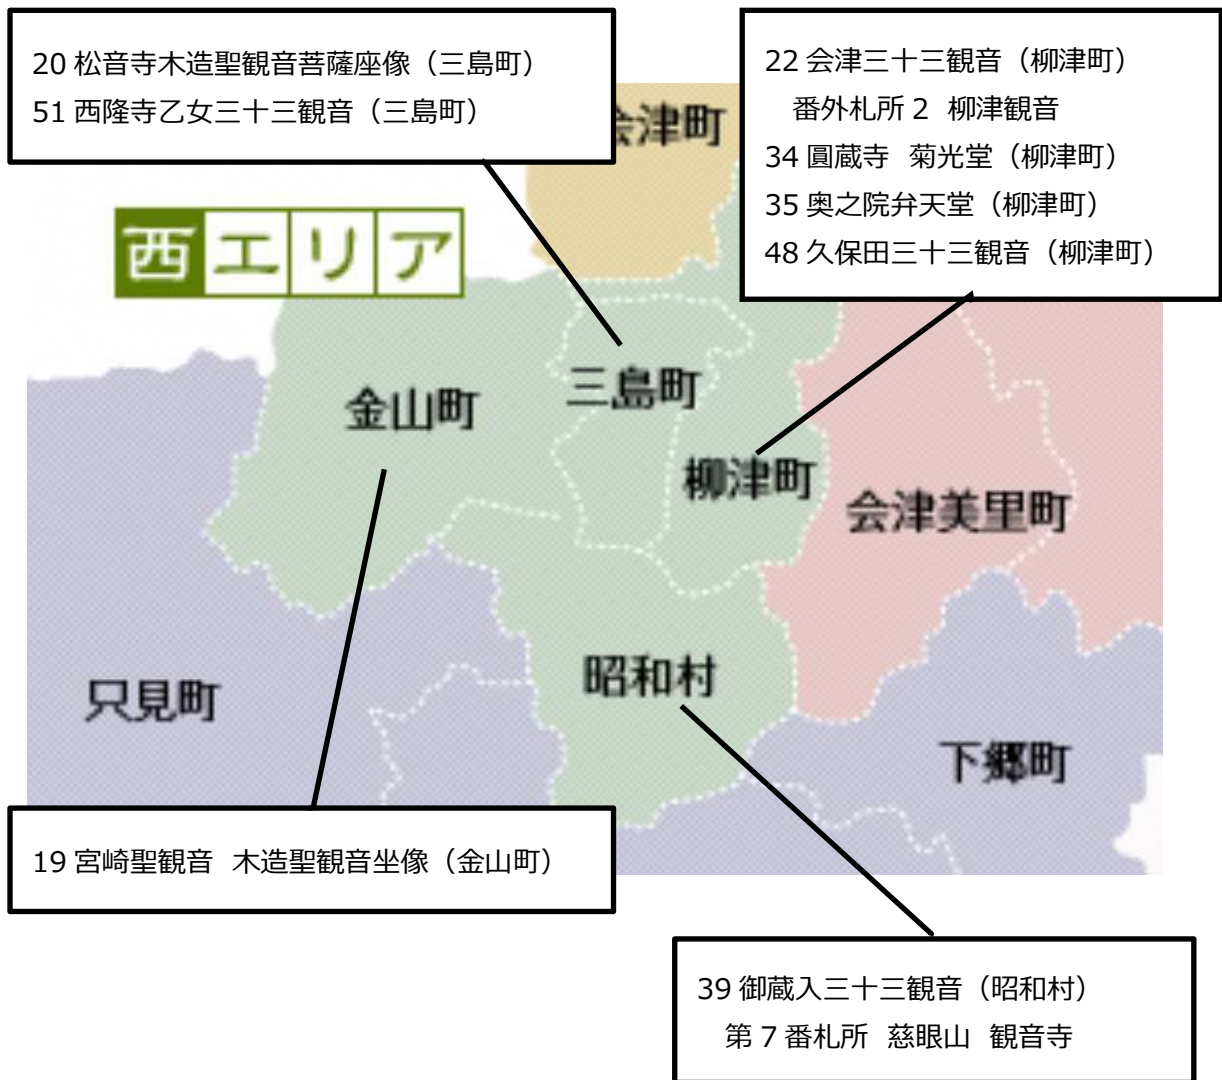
20 松音寺木造聖観音菩薩座像（三島町）
51 西隆寺乙女三十三観音（三島町）

22 会津三十三観音（柳津町）
番外札所 2 柳津観音
34 圓蔵寺 菊光堂（柳津町）
35 奥之院弁天堂（柳津町）
48 久保田三十三観音（柳津町）

会津町

西エリア

三島町

金山町

柳津町

会津美里町

昭和村

只見町

下郷町

19 宮崎聖観音 木造聖観音坐像（金山町）

39 御蔵入三十三観音（昭和村）
第 7 番札所 慈眼山 観音寺